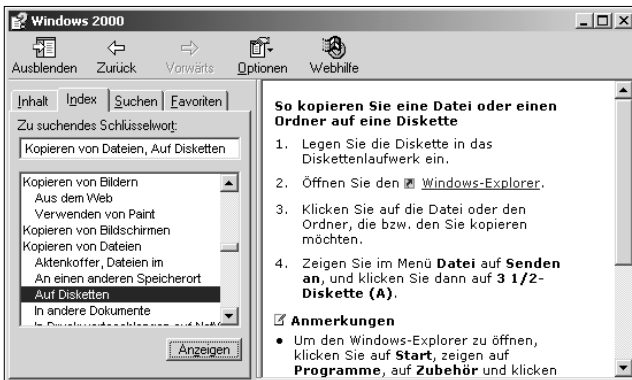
Windows 2000

Ausblenden Zurück Vorwärts Optionen Webhilfe

Inhalt Index Suchen Favoriten

Zu suchendes Schlüsselwort:

Kopieren von Dateien, Auf Disketten

Kopieren von Bildern
Aus dem Web
Verwenden von Paint
Kopieren von Bildschirmen
Kopieren von Dateien
Aktenkoffer, Dateien im
An einen anderen Speicherort
Auf Disketten
In andere Dokumente
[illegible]

Anzeigen

So kopieren Sie eine Datei oder einen Ordner auf eine Diskette

1. Legen Sie die Diskette in das Diskettenlaufwerk ein.

2. Öffnen Sie den Windows-Explorer.

3. Klicken Sie auf die Datei oder den Ordner, die bzw. den Sie kopieren möchten.

4. Zeigen Sie im Menü **Datei** auf **Senden an**, und klicken Sie dann auf **3 1/2-Diskette (A)**.

**Anmerkungen**

• Um den Windows-Explorer zu öffnen, klicken Sie auf **Start**, zeigen auf **Programme**, auf **Zubehör** und klicken